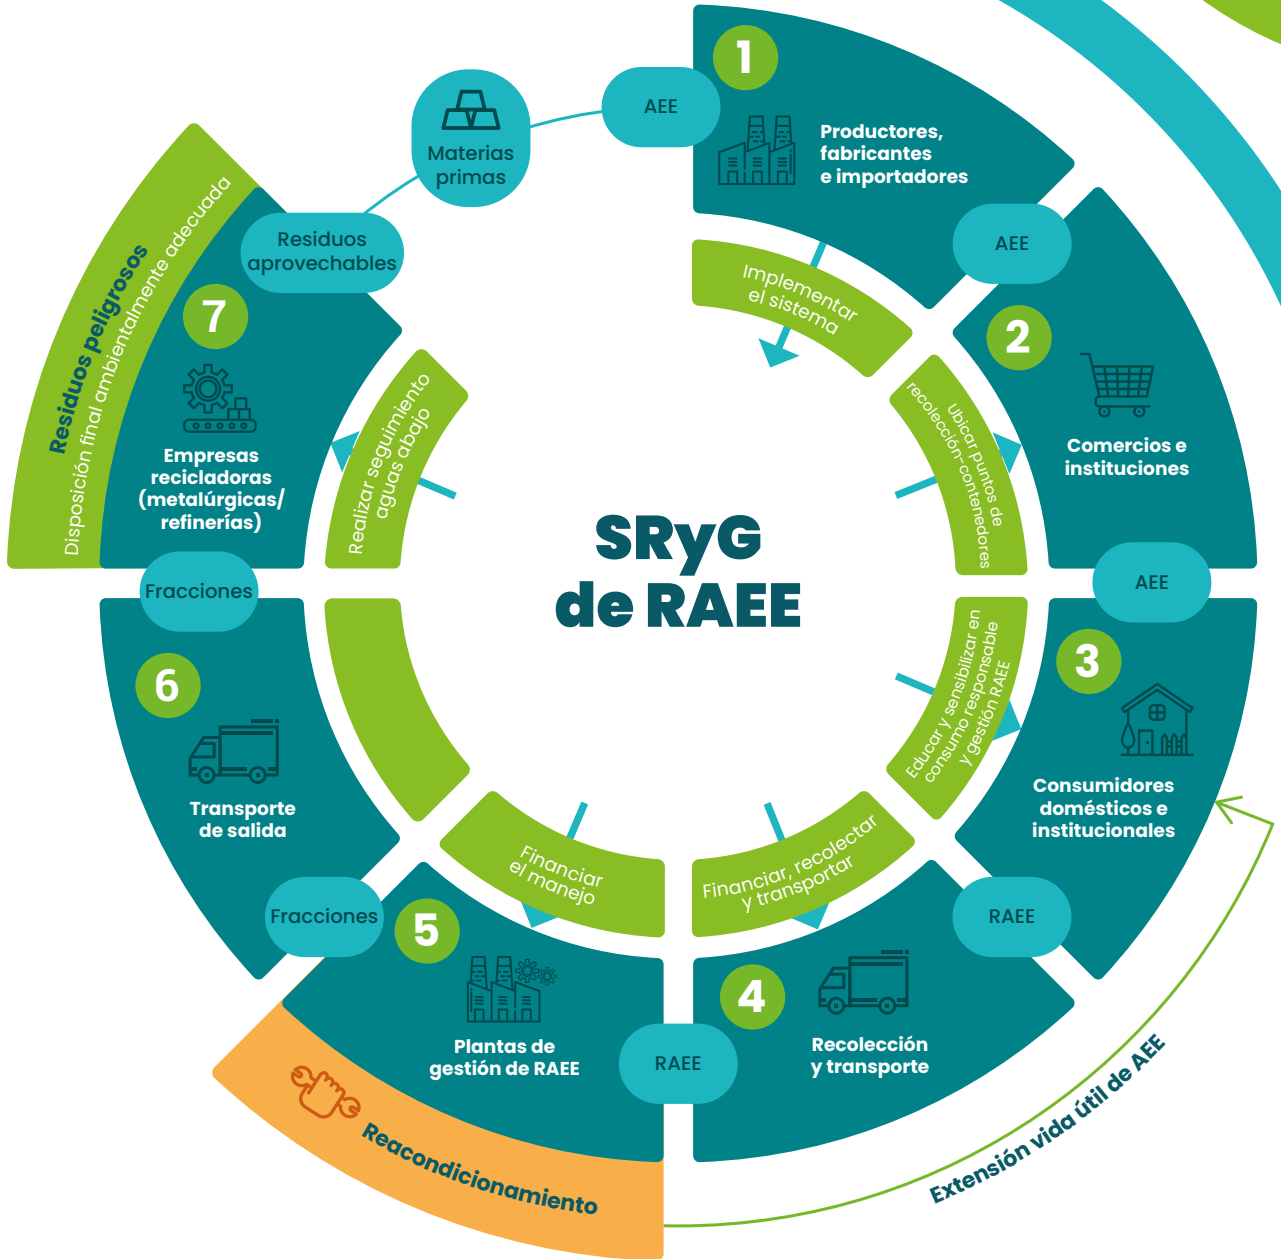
SRyG
de RAEE

1
Productores, fabricantes e importadores

AEE

Materias primas

AEE

2
Comercios e instituciones

AEE

3
Consumidores domésticos e institucionales

RAEE

4
Recolección y transporte

RAEE

5
Plantas de gestión de RAEE

Fracciones

6
Transporte de salida

Fracciones

7
Empresas recicladoras (metalúrgicas/ refinerías)

Residuos aprovechables

Implementar el sistema

Ubicar puntos de recolección-contenedores

Educar y sensibilizar en consumo responsable y gestión RAEE

Financiar, recolectar y transportar

Financiar el manejo

Realizar seguimiento aguas abajo

Residuos peligrosos
Disposición final ambientalmente adecuada

Reacondicionamiento

Extensión vida útil de AEE